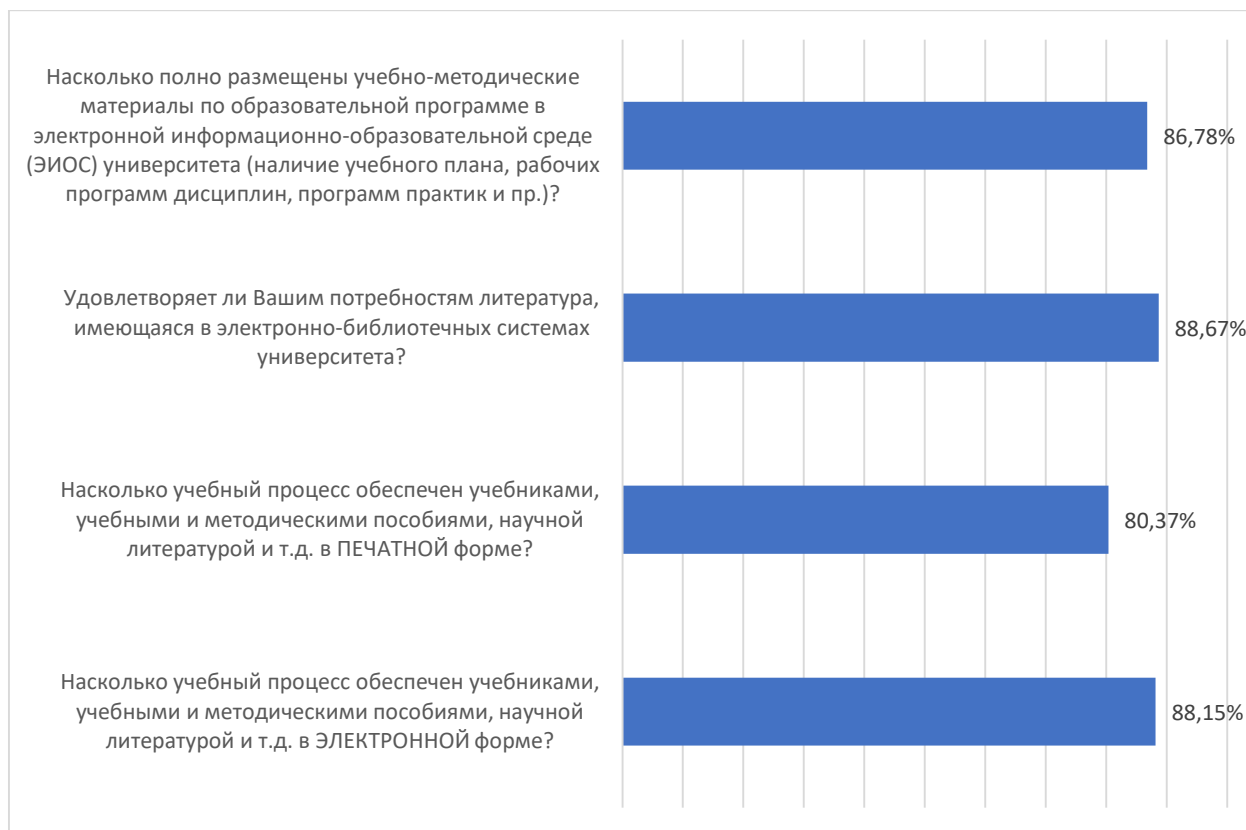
Насколько полно размещены учебно-методические материалы по образовательной программе в электронной информационно-образовательной среде (ЭИОС) университета (наличие учебного плана, рабочих программ дисциплин, программ практик и пр.)?

86,78%

Удовлетворяет ли Вашим потребностям литература, имеющаяся в электронно-библиотечных системах университета?

88,67%

Насколько учебный процесс обеспечен учебниками, учебными и методическими пособиями, научной литературой и т.д. в ПЕЧАТНОЙ форме?

80,37%

Насколько учебный процесс обеспечен учебниками, учебными и методическими пособиями, научной литературой и т.д. в ЭЛЕКТРОННОЙ форме?

88,15%